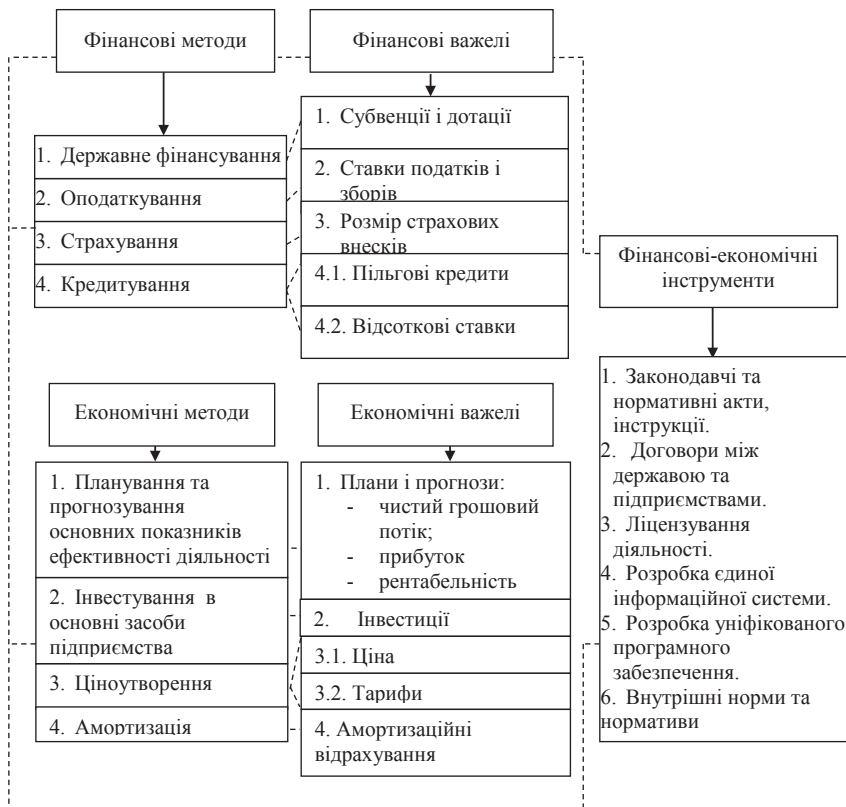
Фінансові методи

Фінансові важелі

1. Державне фінансування
2. Оподаткування
3. Страхування
4. Кредитування

1. Субвенції і дотації
2. Ставки податків і зборів
3. Розмір страхових внесків
4.1. Пільгові кредити
4.2. Відсоткові ставки

Фінансові-економічні інструменти

1. Законодавчі та нормативні акти, інструкції.
2. Договори між державою та підприємствами.
3. Ліцензування діяльності.
4. Розробка єдиної інформаційної системи.
5. Розробка уніфікованого програмного забезпечення.
6. Внутрішні норми та нормативи

Економічні методи

Економічні важелі

1. Планування та прогнозування основних показників ефективності діяльності
2. Інвестування в основні засоби підприємства
3. Ціноутворення
4. Амортизація

1. Плани і прогнози:
- чистий грошовий потік;
- прибуток
- рентабельність
2. Інвестиції
3.1. Ціна
3.2. Тарифи
4. Амортизаційні відрахування